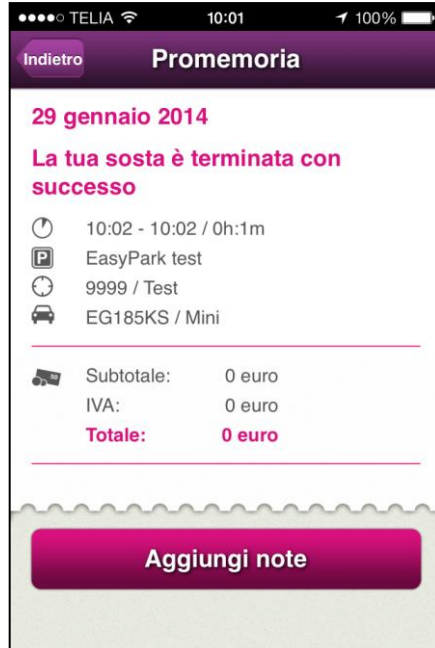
●●●●○ TELIA 10:01 100%

Indietro

Promemoria

29 gennaio 2014

La tua sosta è terminata con successo

10:02 - 10:02 / 0h:1m

P EasyPark test

9999 / Test

EG185KS / Mini

| Subtotale: | 0 euro |
|---|---|
| IVA: | 0 euro |
| Totale: | 0 euro |

Aggiungi note